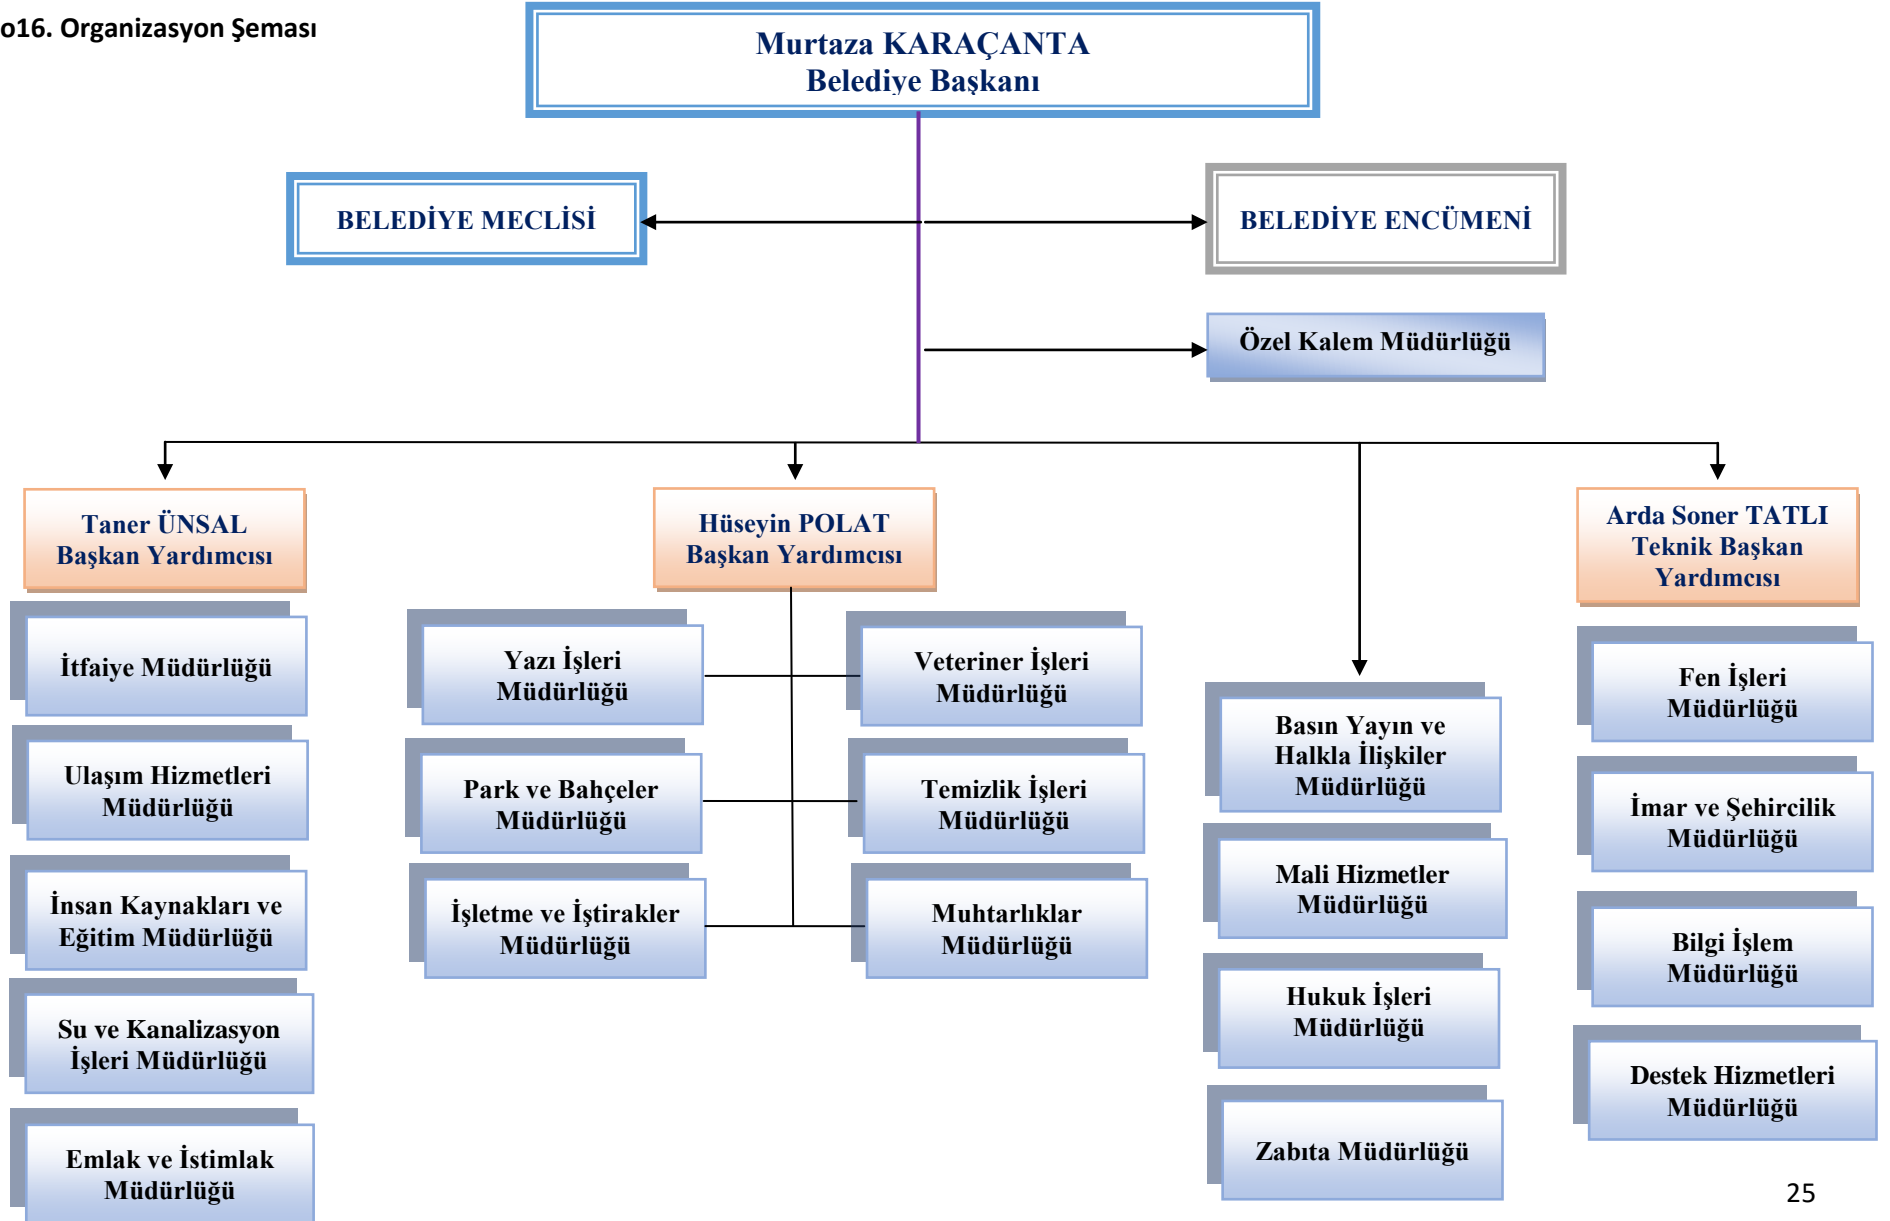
o16. Organizasyon Şeması

Murtaza KARAÇANTA
Belediye Başkanı

BELEDİYE MECLİSİ

BELEDİYE ENCÜMENİ

Özel Kalem Müdürlüğü

Taner ÜNSAL
Başkan Yardımcısı

İtfaiye Müdürlüğü

Ulaşım Hizmetleri Müdürlüğü

İnsan Kaynakları ve Eğitim Müdürlüğü

Su ve Kanalizasyon İşleri Müdürlüğü

Emlak ve İstimlak Müdürlüğü

Hüseyin POLAT
Başkan Yardımcısı

Yazı İşleri Müdürlüğü

Veteriner İşleri Müdürlüğü

Park ve Bahçeler Müdürlüğü

Temizlik İşleri Müdürlüğü

İşletme ve İştirakler Müdürlüğü

Muhtarlıklar Müdürlüğü

Basın Yayın ve Halkla İlişkiler Müdürlüğü

Mali Hizmetler Müdürlüğü

Hukuk İşleri Müdürlüğü

Zabıta Müdürlüğü

Arda Soner TATLI
Teknik Başkan Yardımcısı

Fen İşleri Müdürlüğü

İmar ve Şehircilik Müdürlüğü

Bilgi İşlem Müdürlüğü

Destek Hizmetleri Müdürlüğü

25